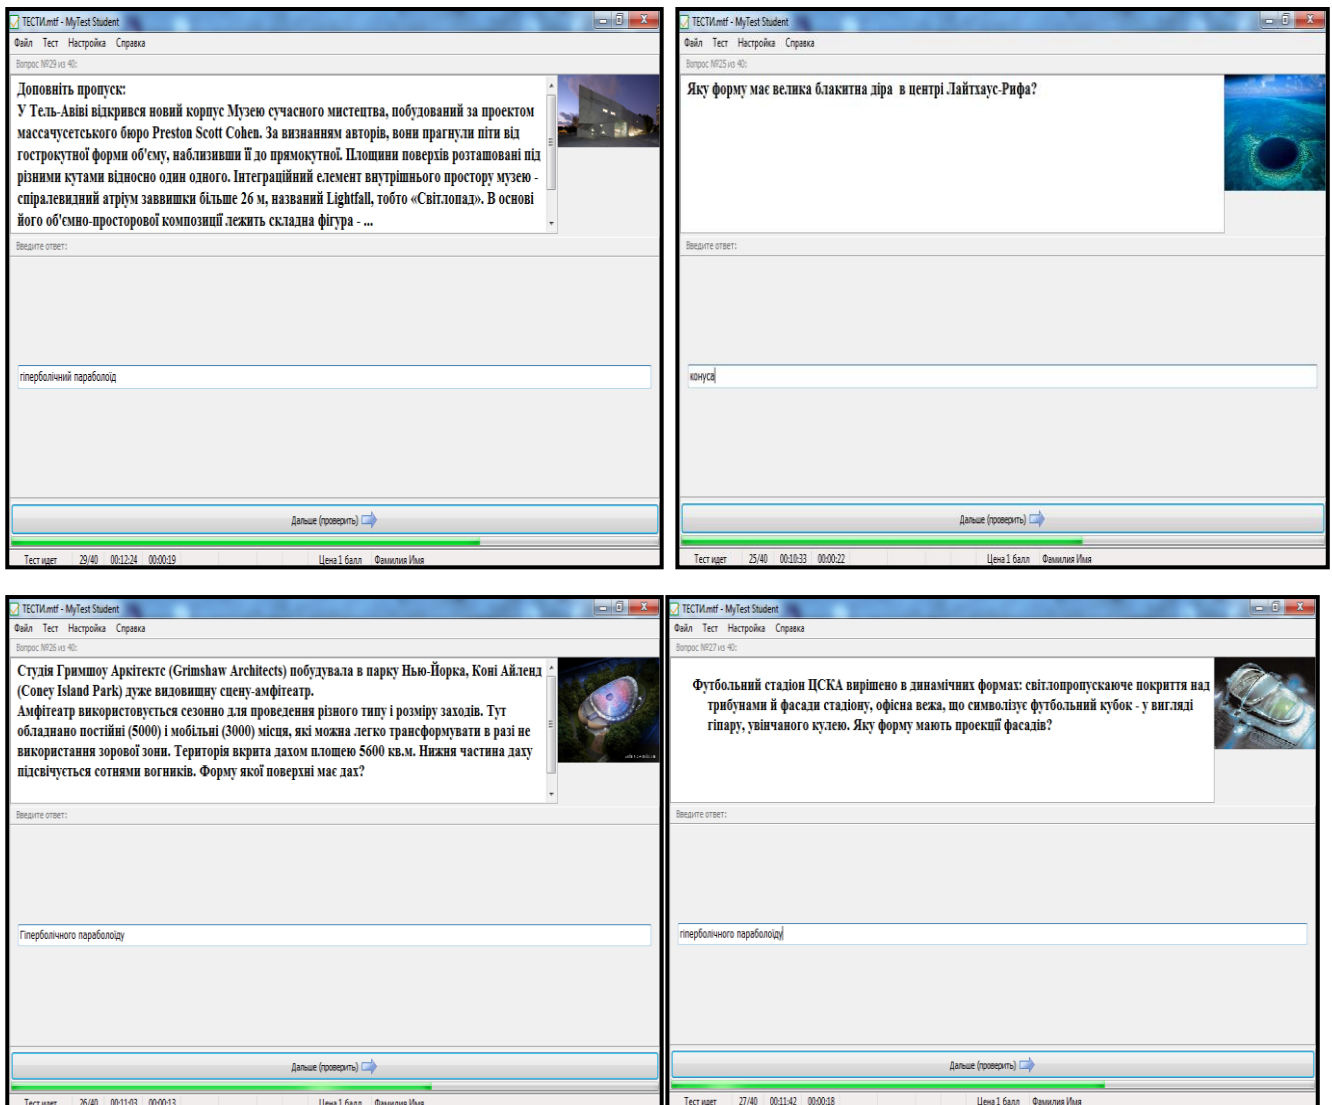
ТЕСТИ.mtf - MyTest Student
Файл Тест Настройка Справка
Вопрос №29 из 40:

Доповніть пропуск:
У Тель-Авіві відкрився новий корпус Музею сучасного мистецтва, побудований за проектом массачусетського бюро Preston Scott Cohen. За визнанням авторів, вони прагнули піти від гострокутної форми об'єму, наблизивши її до прямокутної. Площини поверхів розташовані під різними кутами відносно один одного. Інтеграційний елемент внутрішнього простору музею - спіралевидний атріум заввишки більше 26 м, названий Lightfall, тобто «Світлопад». В основі його об'ємно-просторової композиції лежить складна фігура - ...

Введите ответ:
гіперболічний параболоїд

Дальше (проверить)

Тест идет 29/40 00:12:24 00:00:19 Цена 1 балл Фамилия Имя

ТЕСТИ.mtf - MyTest Student
Файл Тест Настройка Справка
Вопрос №25 из 40:

Яку форму має велика блакитна діра в центрі Лайтхаус-Рифа?

Введите ответ:
конуса

Дальше (проверить)

Тест идет 25/40 00:10:33 00:00:22 Цена 1 балл Фамилия Имя

ТЕСТИ.mtf - MyTest Student
Файл Тест Настройка Справка
Вопрос №26 из 40:

Студія Гримшоу Аркітектс (Grimshaw Architects) побудувала в парку Нью-Йорка, Коні Айленд (Coney Island Park) дуже видовищну сцену-амфітеатр.
Амфітеатр використовується сезонно для проведення різного типу і розміру заходів. Тут обладнано постійні (5000) і мобільні (3000) місця, які можна легко трансформувати в разі не використання зорової зони. Територія вкрита дахом площею 5600 кв.м. Нижня частина даху підсвічується сотнями вогників. Форму якої поверхні має дах?

Введите ответ:
Гіперболічного параболоїду

Дальше (проверить)

Тест идет 26/40 00:11:03 00:00:13 Цена 1 балл Фамилия Имя

ТЕСТИ.mtf - MyTest Student
Файл Тест Настройка Справка
Вопрос №27 из 40:

Футбольний стадіон ЦСКА вирішено в динамічних формах: світлопропускаюче покриття над трибунами й фасади стадіону, офісна вежа, що символізує футбольний кубок - у вигляді гіпару, увінчаного кулею. Яку форму мають проекції фасадів?

Введите ответ:
гіперболічного параболоїду

Дальше (проверить)

Тест идет 27/40 00:11:42 00:00:18 Цена 1 балл Фамилия Имя